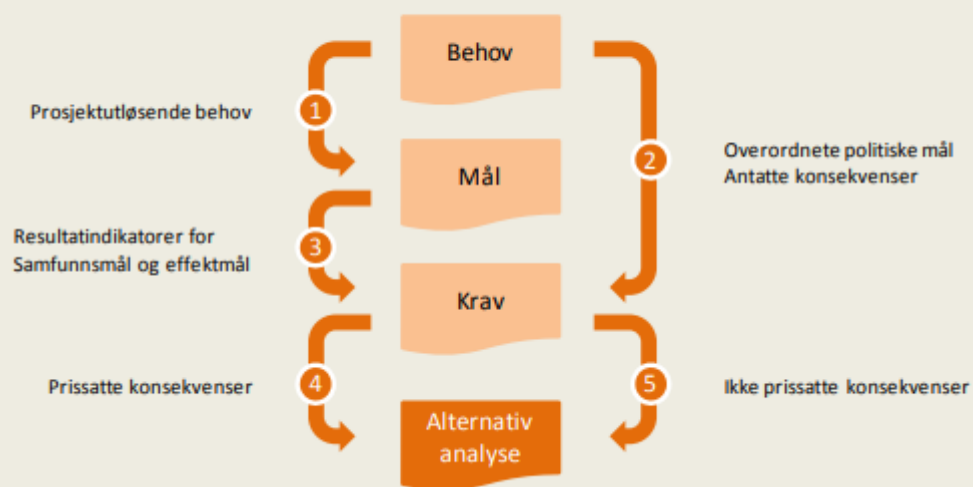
Behov

1

Prosjektutløsende behov

2

Overordnete politiske mål
Antatte konsekvenser

Mål

3

Resultatindikatorer for
Samfunnsmål og effektmål

Krav

4

Prissatte konsekvenser

5

Ikke prissatte konsekvenser

Alternativ
analyse